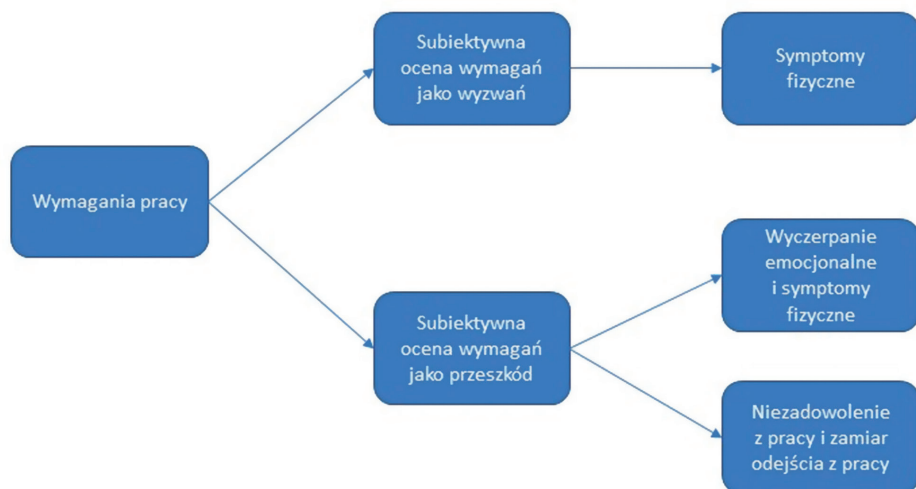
Wymagania pracy

Subiektywna ocena wymagań jako wyzwań

Symptomy fizyczne

Subiektywna ocena wymagań jako przeszkód

Wyczerpanie emocjonalne i symptomy fizyczne

Niezadowolenie z pracy i zamiar odejścia z pracy